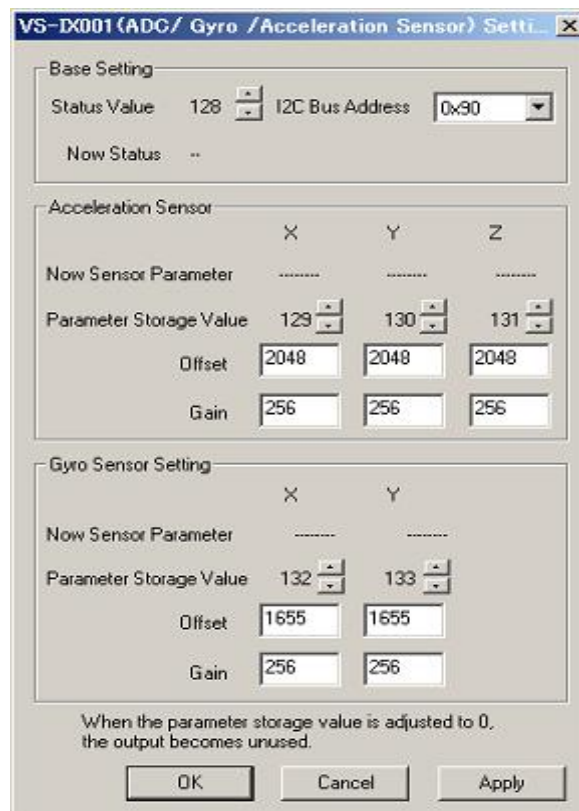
VS-IX001(ADC/ Gyro /Acceleration Sensor) Setti... X

Base Setting

Status Value 128 I2C Bus Address 0x90

Now Status --

Acceleration Sensor

X Y Z

Now Sensor Parameter -------- -------- --------

Parameter Storage Value 129 130 131

Offset 2048 2048 2048

Gain 256 256 256

Gyro Sensor Setting

X Y

Now Sensor Parameter ------- -------

Parameter Storage Value 132 133

Offset 1655 1655

Gain 256 256

When the parameter storage value is adjusted to 0, the output becomes unused.

OK Cancel Apply